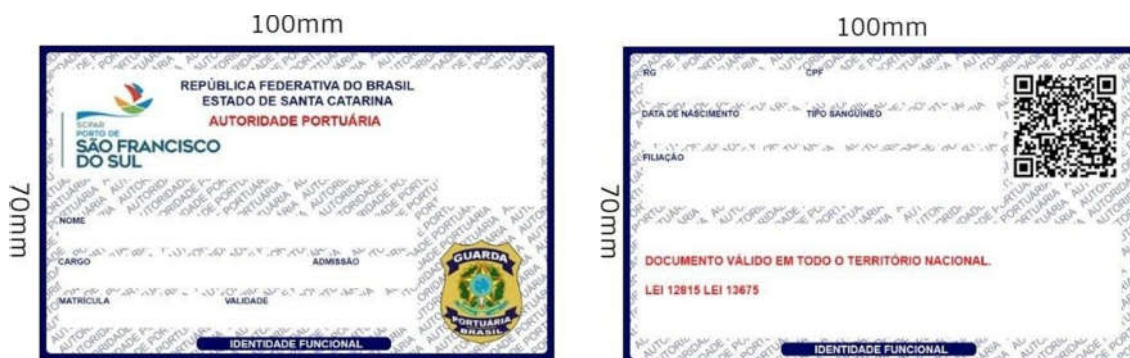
100mm

70mm

REPÚBLICA FEDERATIVA DO BRASIL
ESTADO DE SANTA CATARINA
AUTORIDADE PORTUÁRIA

SCPAR
PORTO DE
SÃO FRANCISCO DO SUL

NOME

CARGO

ADMISSÃO

MATRÍCULA

VALIDADE

GUARDA
PORTUÁRIA
BRASIL

IDENTIDADE FUNCIONAL

100mm

70mm

RG

CPF

DATA DE NASCIMENTO

TIPO SANGUÍNEO

FILIAÇÃO

DOCUMENTO VÁLIDO EM TODO O TERRITÓRIO NACIONAL.

LEI 12815 LEI 13675

IDENTIDADE FUNCIONAL